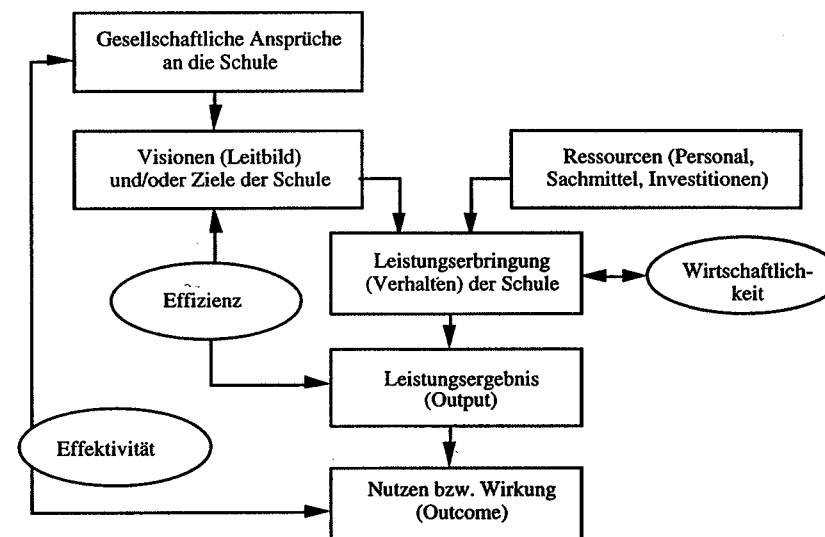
Gesellschaftliche Ansprüche an die Schule

Visionen (Leitbild) und/oder Ziele der Schule

Ressourcen (Personal, Sachmittel, Investitionen)

Leistungserbringung (Verhalten) der Schule

Wirtschaftlichkeit

Effizienz

Leistungsergebnis (Output)

Effektivität

Nutzen bzw. Wirkung (Outcome)